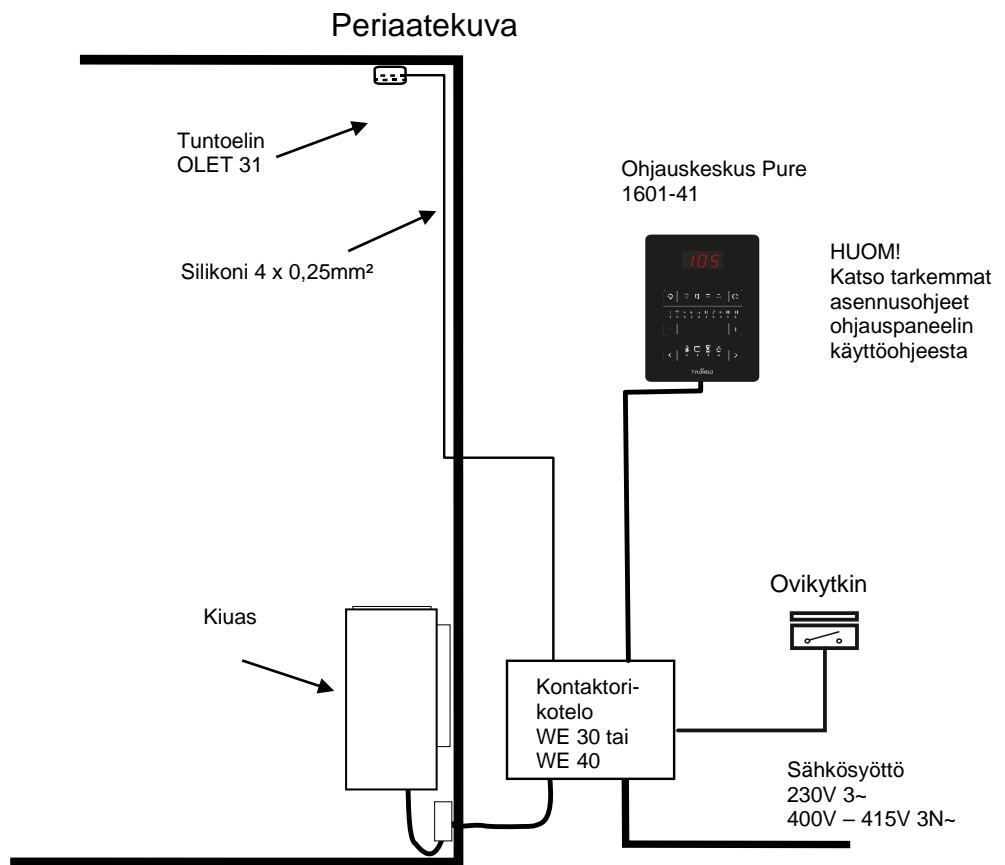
Periaatekuva

Tuntoelin
OLET 31

Silikoni 4 x 0,25mm²

Ohjauskeskus Pure
1601-41

105

TYLÖHELO

HUOM!
Katso tarkemmat asennusohjeet ohjauspaneelin käyttöohjeesta

Ovikytkin

Kiuas

Kontaktorikotelo
WE 30 tai
WE 40

Sähkösyöttö
230V 3~
400V – 415V 3N~